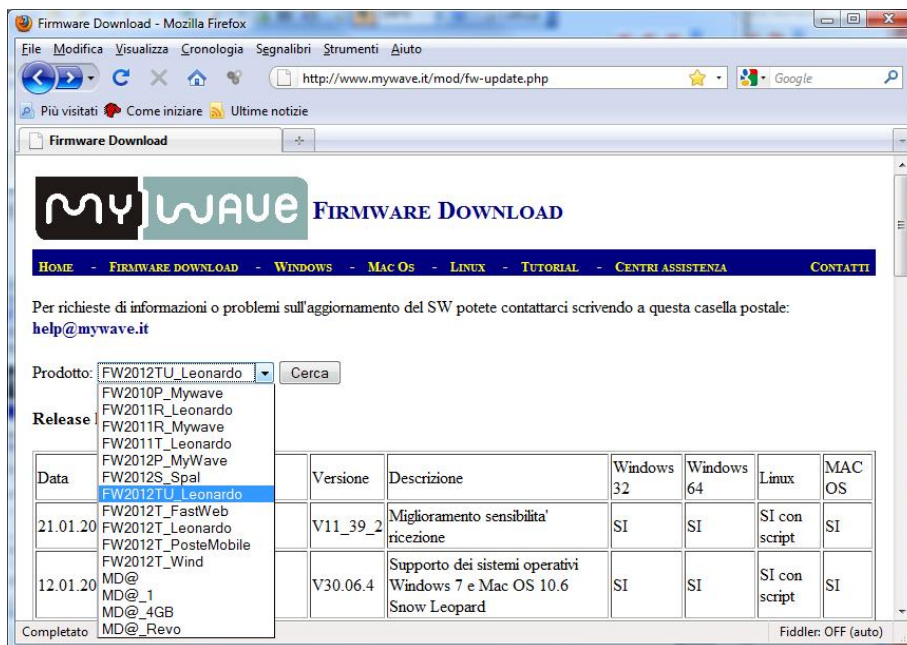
Firmware Download - Mozilla Firefox

File Modifica Visualizza Cronologia Segnalibri Strumenti Aiuto

http://www.mywave.it/mod/fw-update.php

Google

Più visitati Come iniziare Ultime notizie

Firmware Download

MY WAVE FIRMWARE DOWNLOAD

HOME - FIRMWARE DOWNLOAD - WINDOWS - MAC OS - LINUX - TUTORIAL - CENTRI ASSISTENZA CONTATTI

Per richieste di informazioni o problemi sull'aggiornamento del SW potete contattarci scrivendo a questa casella postale: help@mywave.it

Prodotto: FW2012TU_Leonardo Cerca

FW2010P_Mywave
FW2011R_Leonardo
FW2011R_Mywave
FW2011T_Leonardo
FW2012P_MyWave
FW2012S_Spal
FW2012TU_Leonardo
FW2012T_FastWeb
FW2012T_Leonardo
FW2012T_PosteMobile
FW2012T_Wind
MD@
MD@_1
MD@_4GB
MD@_Revo

Release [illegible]

| Data | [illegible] | Versione | Descrizione | Windows 32 | Windows 64 | Linux | MAC OS |
|---|---|---|---|---|---|---|---|
| 21.01.20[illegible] | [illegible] | V11_39_2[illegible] | Miglioramento sensibilita' ricezione | SI | SI | SI con script | SI |
| 12.01.20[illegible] | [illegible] | V30.06.4 | Supporto dei sistemi operativi Windows 7 e Mac OS 10.6 Snow Leopard | SI | SI | SI con script | SI |

Completato

Fiddler: OFF (auto)